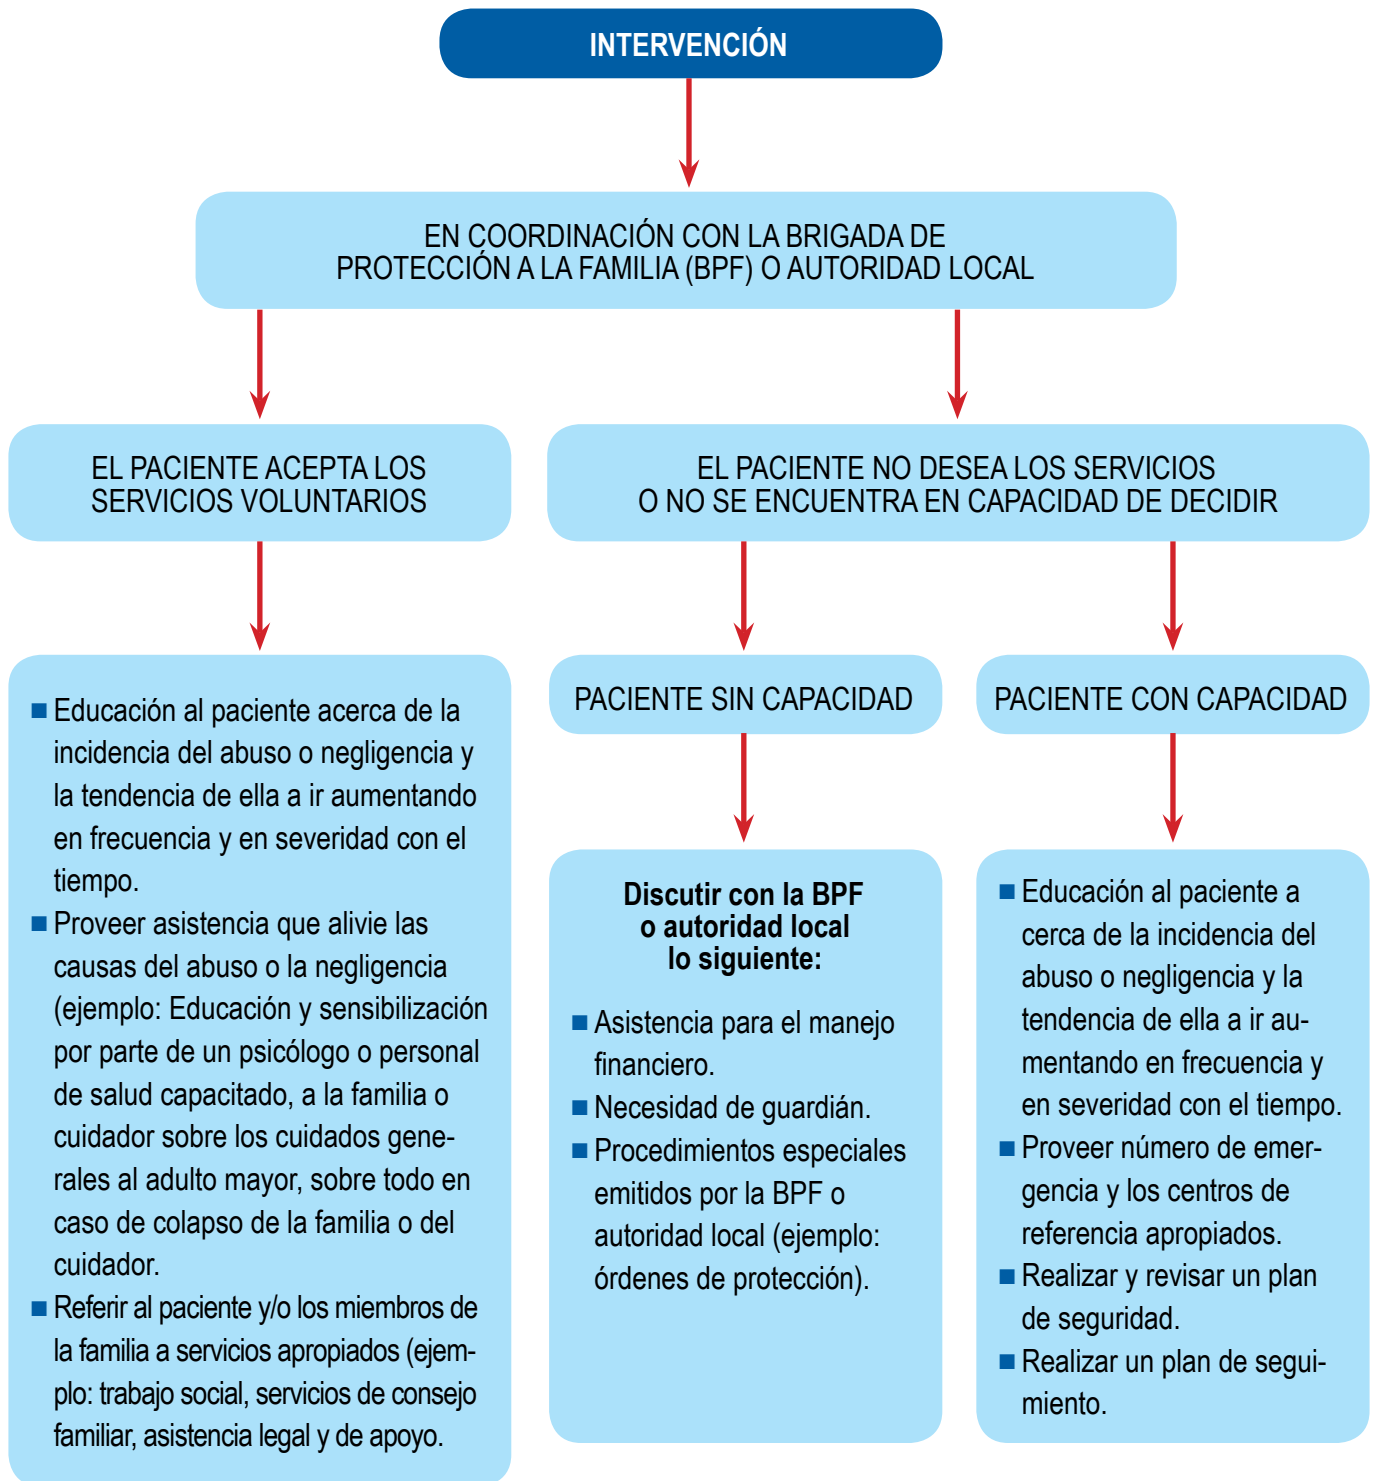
INTERVENCIÓN

EN COORDINACIÓN CON LA BRIGADA DE PROTECCIÓN A LA FAMILIA (BPF) O AUTORIDAD LOCAL

EL PACIENTE ACEPTA LOS SERVICIOS VOLUNTARIOS

EL PACIENTE NO DESEA LOS SERVICIOS O NO SE ENCUENTRA EN CAPACIDAD DE DECIDIR

■ Educación al paciente acerca de la incidencia del abuso o negligencia y la tendencia de ella a ir aumentando en frecuencia y en severidad con el tiempo.
■ Proveer asistencia que alivie las causas del abuso o la negligencia (ejemplo: Educación y sensibilización por parte de un psicólogo o personal de salud capacitado, a la familia o cuidador sobre los cuidados generales al adulto mayor, sobre todo en caso de colapso de la familia o del cuidador.
■ Referir al paciente y/o los miembros de la familia a servicios apropiados (ejemplo: trabajo social, servicios de consejo familiar, asistencia legal y de apoyo.

PACIENTE SIN CAPACIDAD

PACIENTE CON CAPACIDAD

Discutir con la BPF o autoridad local lo siguiente:

■ Asistencia para el manejo financiero.
■ Necesidad de guardián.
■ Procedimientos especiales emitidos por la BPF o autoridad local (ejemplo: órdenes de protección).

■ Educación al paciente a cerca de la incidencia del abuso o negligencia y la tendencia de ella a ir aumentando en frecuencia y en severidad con el tiempo.
■ Proveer número de emergencia y los centros de referencia apropiados.
■ Realizar y revisar un plan de seguridad.
■ Realizar un plan de seguimiento.